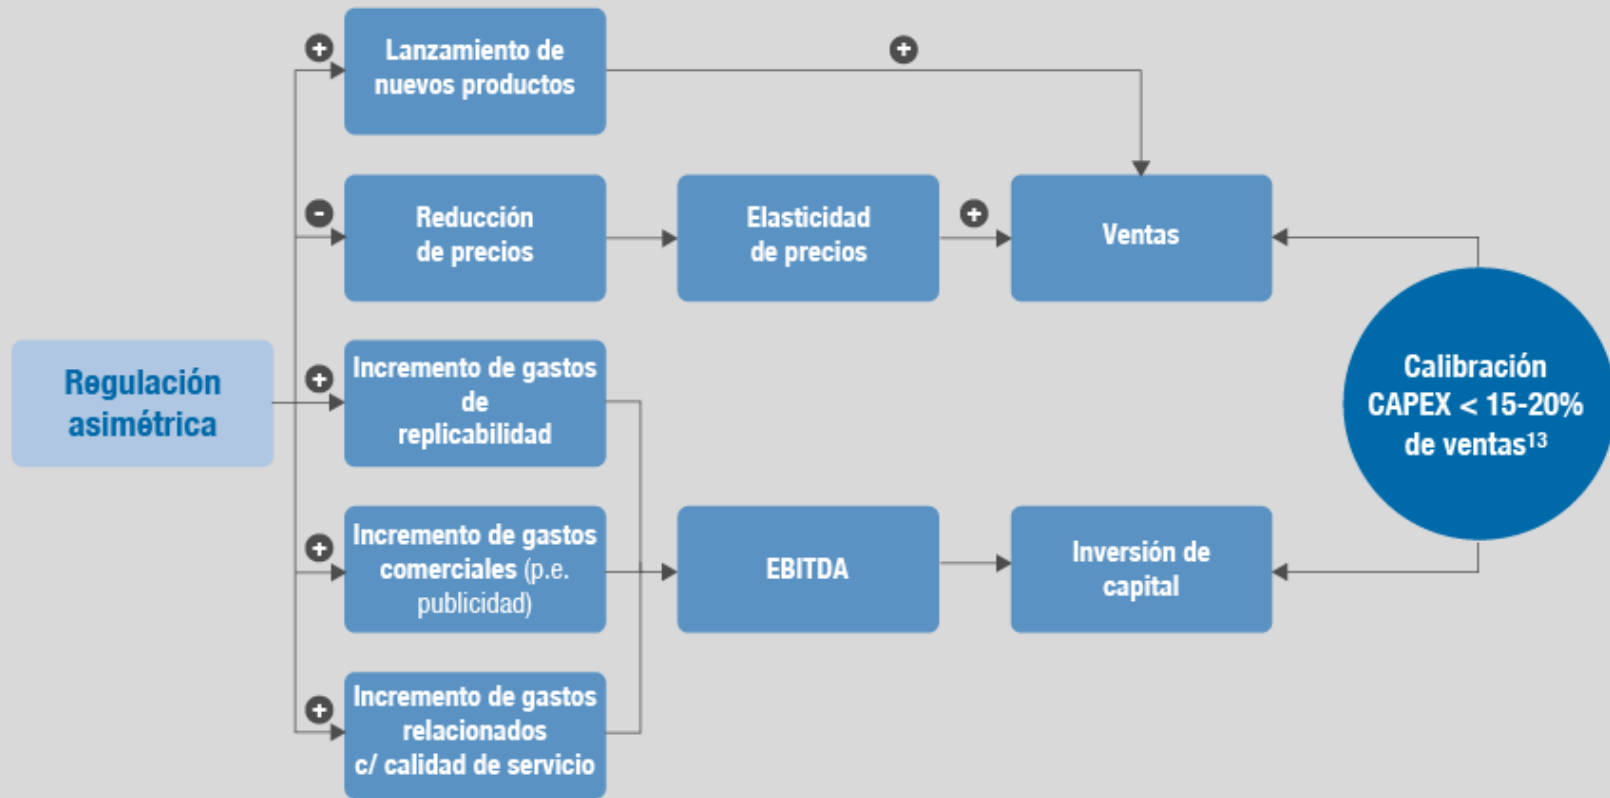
Regulación asimétrica

+ Lanzamiento de nuevos productos

+

- Reducción de precios

Elasticidad de precios

+

Ventas

+ Incremento de gastos de replicabilidad

+ Incremento de gastos comerciales (p.e. publicidad)

+ Incremento de gastos relacionados c/ calidad de servicio

EBITDA

Inversión de capital

Calibración CAPEX < 15-20% de ventas$^{13}$